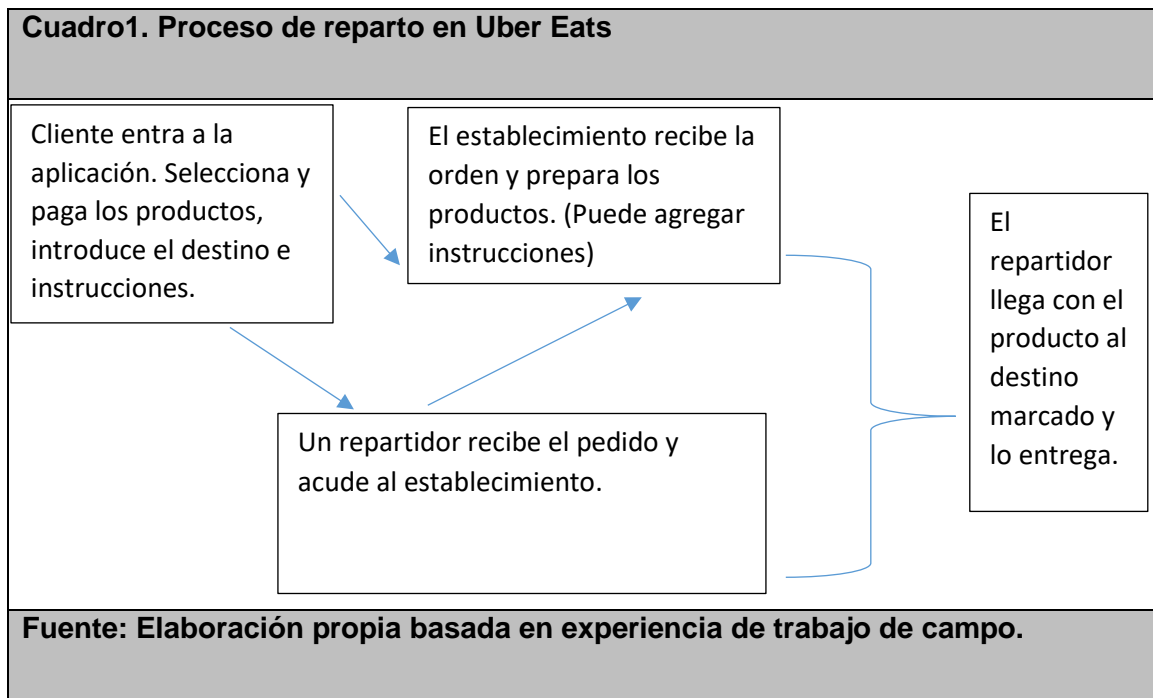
Cuadro1. Proceso de reparto en Uber Eats

Cliente entra a la aplicación. Selecciona y paga los productos, introduce el destino e instrucciones.

El establecimiento recibe la orden y prepara los productos. (Puede agregar instrucciones)

El repartidor llega con el producto al destino marcado y lo entrega.

Un repartidor recibe el pedido y acude al establecimiento.

Fuente: Elaboración propia basada en experiencia de trabajo de campo.